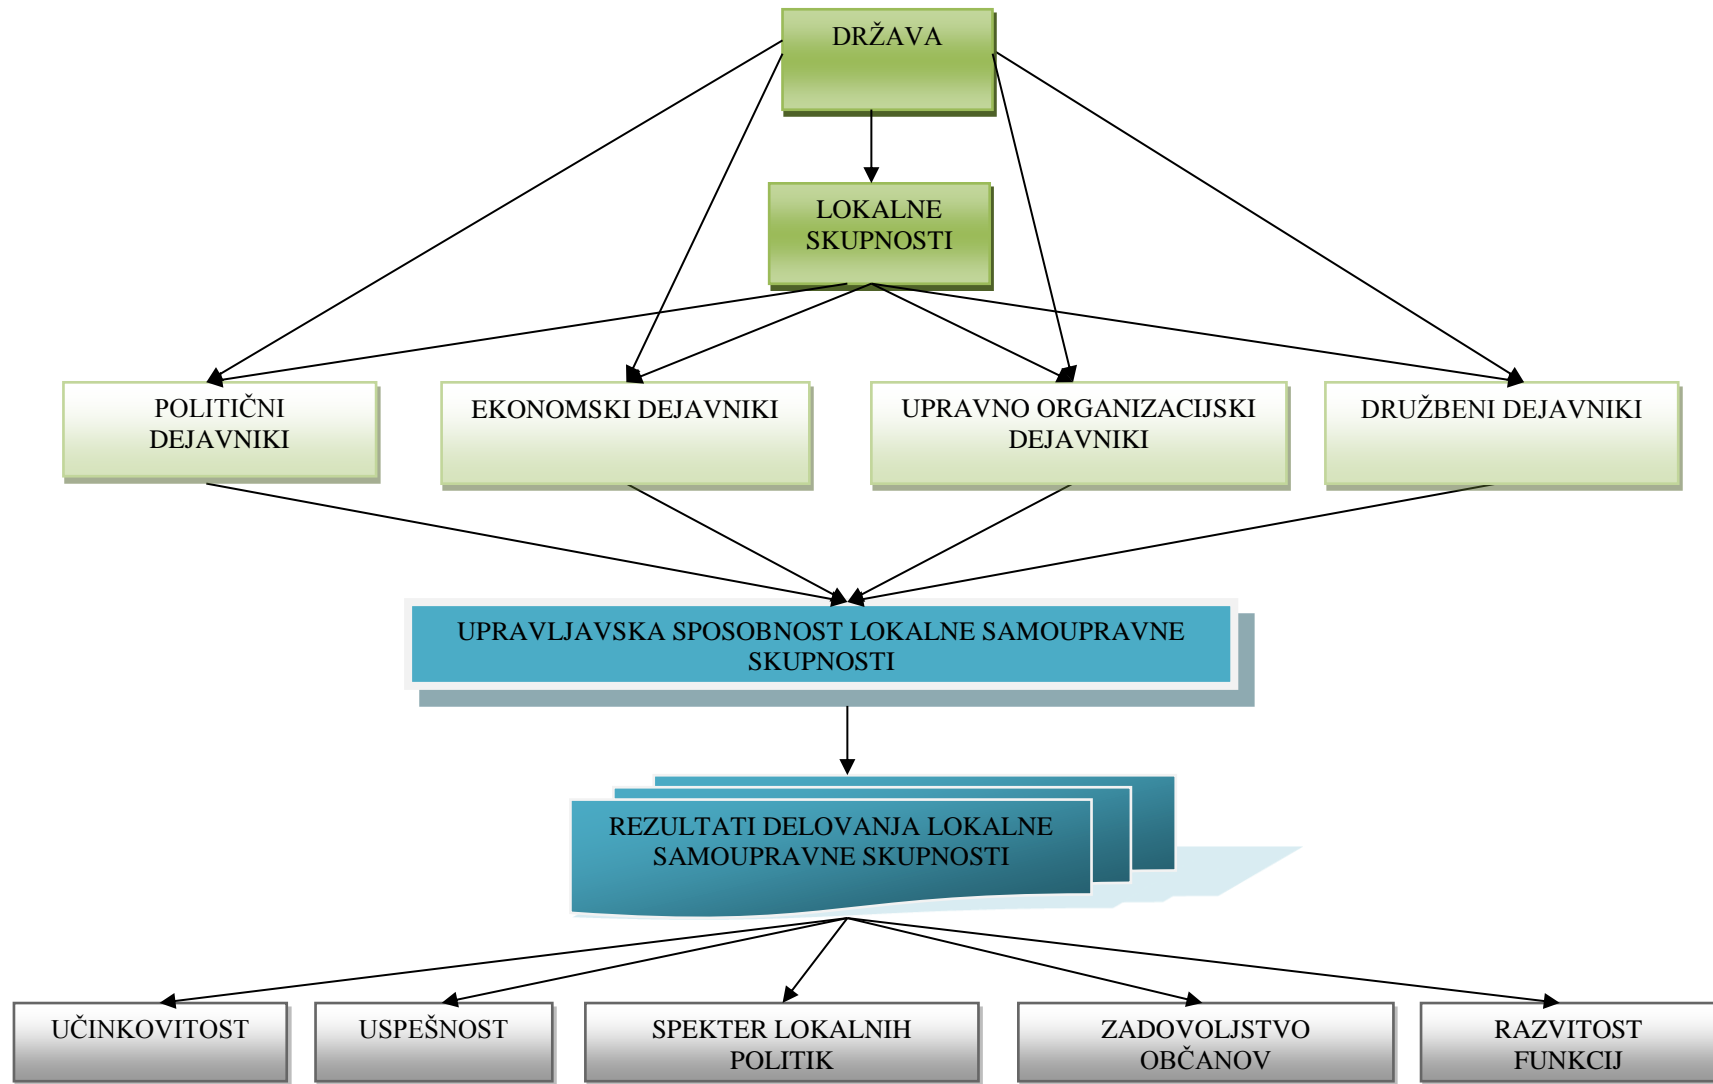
DRŽAVA

LOKALNE SKUPNOSTI

POLITIČNI DEJAVNIKI

EKONOMSKI DEJAVNIKI

UPRAVNO ORGANIZACIJSKI DEJAVNIKI

DRUŽBENI DEJAVNIKI

UPRAVLJAVSKA SPOSOBNOST LOKALNE SAMOUPRAVNE SKUPNOSTI

REZULTATI DELOVANJA LOKALNE SAMOUPRAVNE SKUPNOSTI

UČINKOVITOST

USPEŠNOST

SPEKTER LOKALNIH POLITIK

ZADOVOLJSTVO OBČANOV

RAZVITOST FUNKCIJ